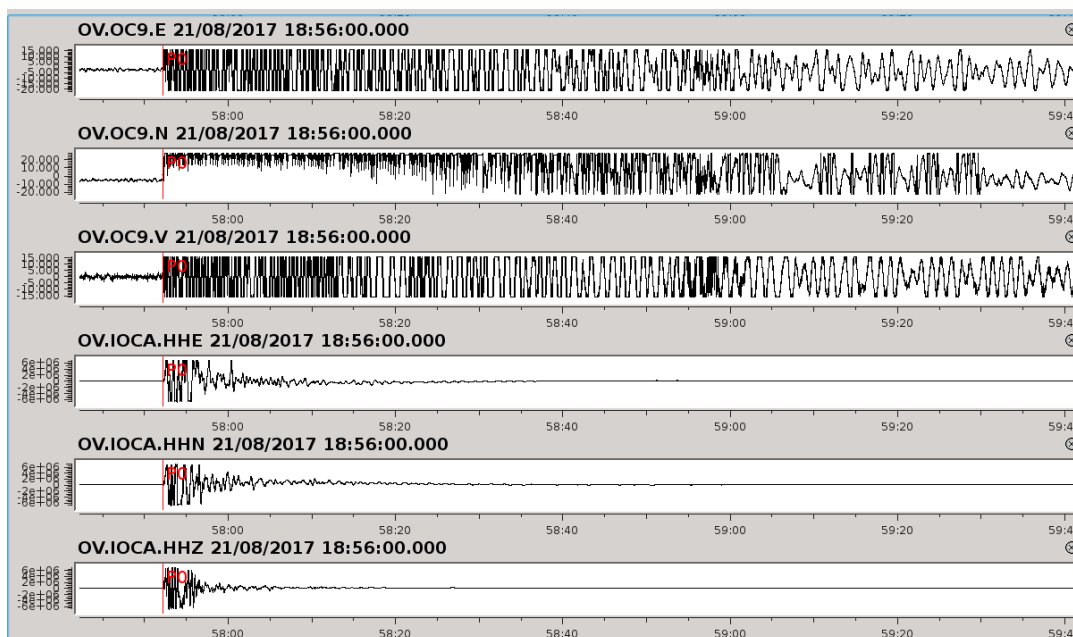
OV.OC9.E 21/08/2017 18:56:00.000

15.000
5.000
-5.000
-10.000
-20.000

PO

58:00 58:20 58:40 59:00 59:20 59:4

OV.OC9.N 21/08/2017 18:56:00.000

20.000
10.000
0
-10.000
-20.000

PO

58:00 58:20 58:40 59:00 59:20 59:4

OV.OC9.V 21/08/2017 18:56:00.000

15.000
5.000
-5.000
-15.000

PO

58:00 58:20 58:40 59:00 59:20 59:4

OV.IOCA.HHE 21/08/2017 18:56:00.000

6e+06
2e+06
-2e+06
-6e+06

PO

58:00 58:20 58:40 59:00 59:20 59:4

OV.IOCA.HHN 21/08/2017 18:56:00.000

6e+06
2e+06
-2e+06
-6e+06

PO

58:00 58:20 58:40 59:00 59:20 59:4

OV.IOCA.HHZ 21/08/2017 18:56:00.000

6e+06
2e+06
-2e+06
-6e+06

PO

58:00 58:20 58:40 59:00 59:20 59:4